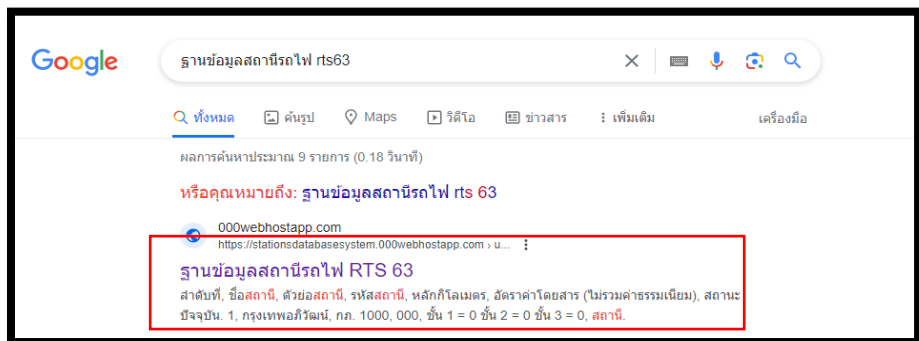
Google

ฐานข้อมูลสถานีรถไฟ rts63

ทั้งหมด  รูปภาพ  Maps  วิดีโอ  ข่าวสาร  เพิ่มเติม  เครื่องมือ

ผลการค้นหาประมาณ 9 รายการ (0.18 วินาที)

หรือคุณหมายถึง: ฐานข้อมูลสถานีรถไฟ rts 63

000webhostapp.com
https://stationsdatabasesystem.000webhostapp.com › u...

ฐานข้อมูลสถานีรถไฟ RTS 63

ลำดับที่, ชื่อสถานี, ตัวย่อสถานี, รหัสสถานี, หลักกิโลเมตร, อัตราค่าโดยสาร (ไม่รวมค่าธรรมเนียม), สถานะปัจจุบัน. 1, กรุงเทพอภิวัฒน์, กท. 1000, 000, ชั้น 1 = 0 ชั้น 2 = 0 ชั้น 3 = 0, สถานี.